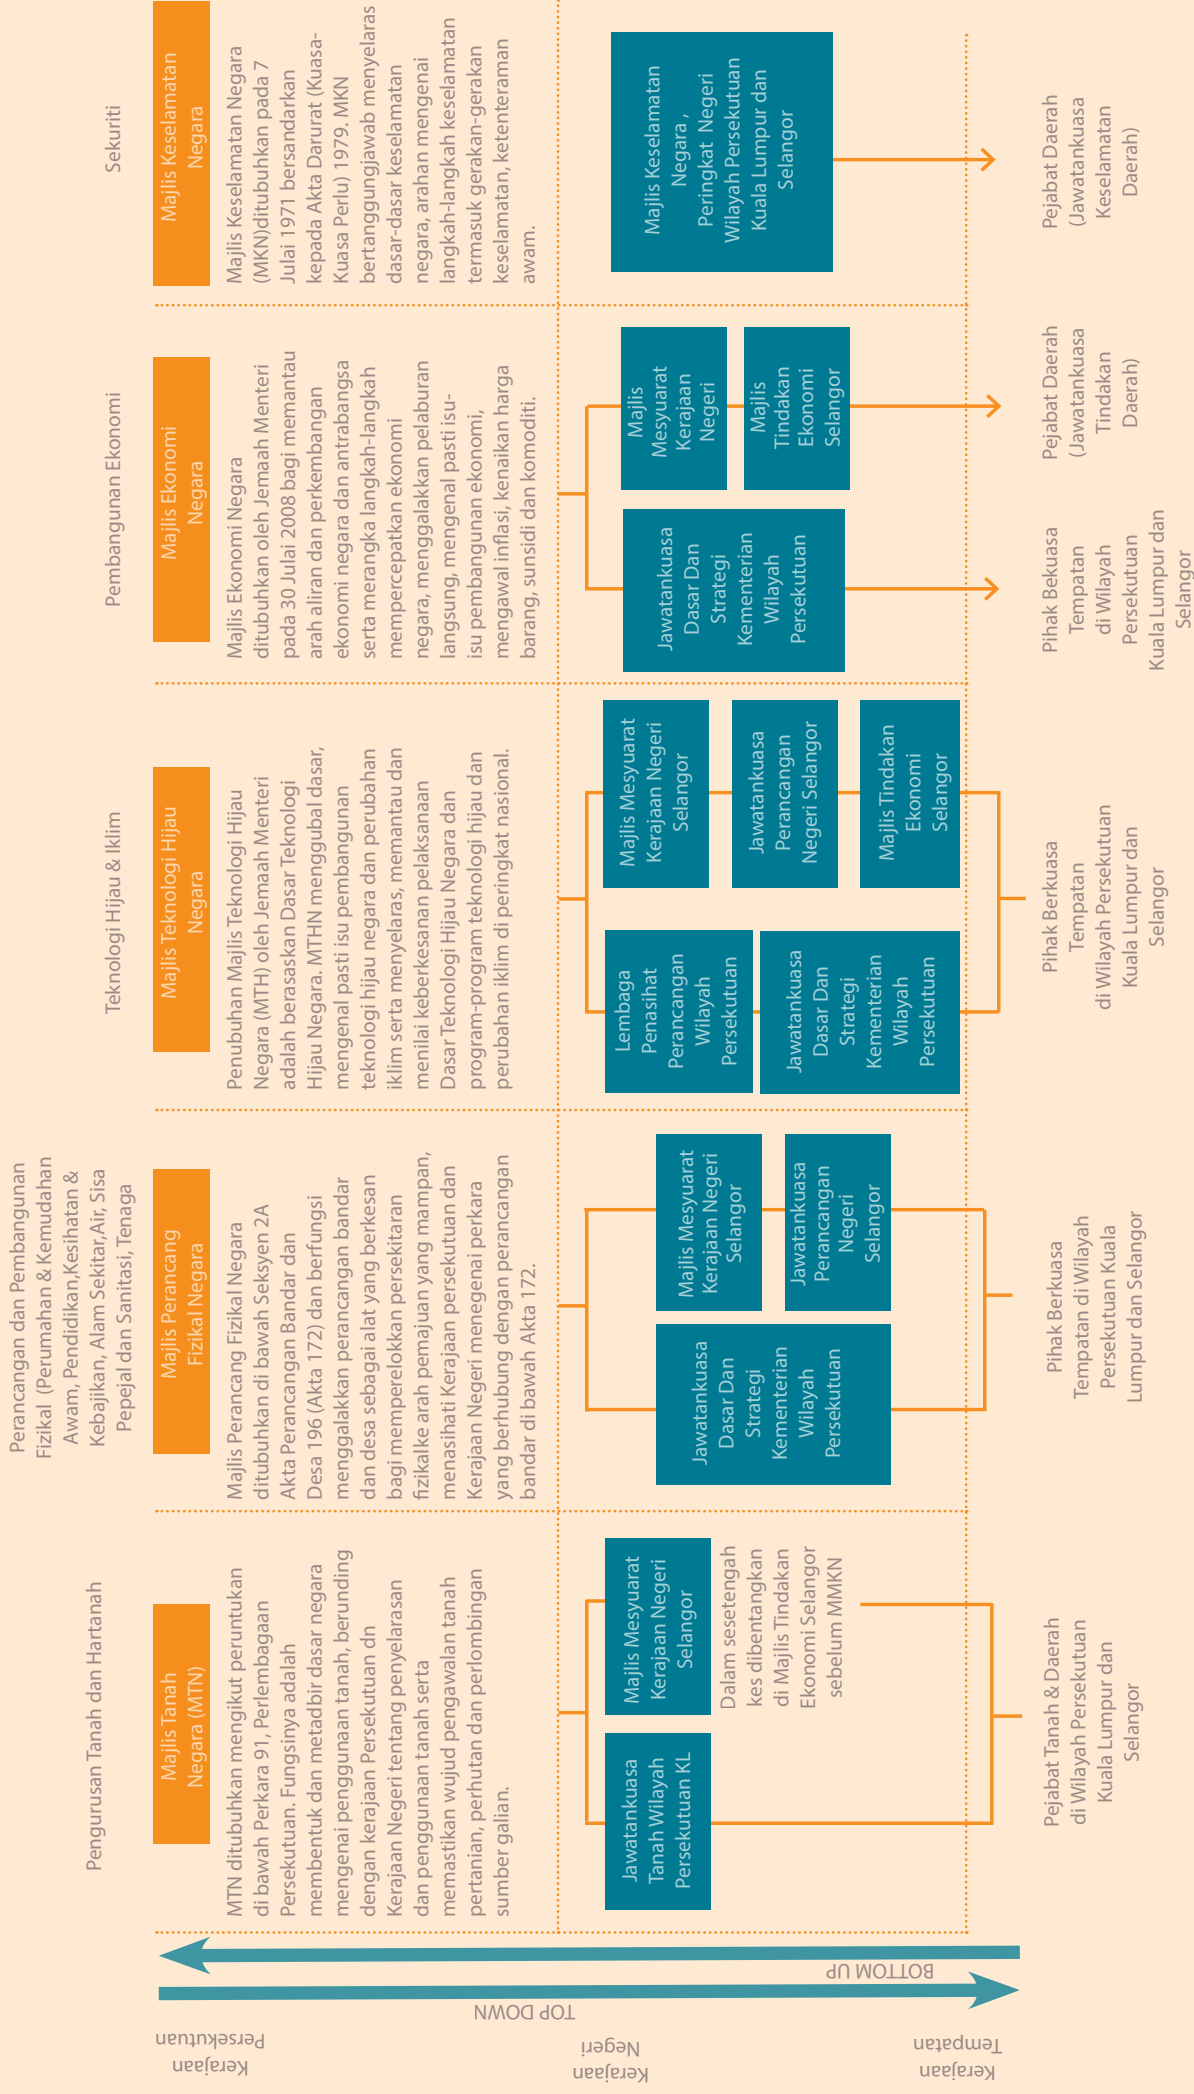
Sekuriti

Majlis Keselamatan Negara

Majlis Keselamatan Negara (MKN)ditubuhkan pada 7 Julai 1971 bersandarkan kepada Akta Darurat (Kuasa-Kuasa Perlu) 1979. MKN bertanggungjawab menyelaras dasar-dasar keselamatan negara, arahan mengenai langkah-langkah keselamatan termasuk gerakan-gerakan keselamatan, ketenteraman awam.

Majlis Keselamatan Negara , Peringkat Negeri Wilayah Persekutuan Kuala Lumpur dan Selangor

Pejabat Daerah (Jawatankuasa Keselamatan Daerah)

Pembangunan Ekonomi

Majlis Ekonomi Negara

Majlis Ekonomi Negara ditubuhkan oleh Jemaah Menteri pada 30 Julai 2008 bagi memantau arah aliran dan perkembangan ekonomi negara dan antarabangsa serta merangka langkah-langkah mempercepatkan ekonomi negara, menggalakkan pelaburan langsung, mengenal pasti isu-isu pembangunan ekonomi, mengawal inflasi, kenaikan harga barang, sunsidi dan komoditi.

Majlis Mesyuarat Kerajaan Negeri

Majlis Tindakan Ekonomi Selangor

Jawatankuasa Dasar Dan Strategi Kementerian Wilayah Persekutuan

Pejabat Daerah (Jawatankuasa Tindakan Daerah)

Pihak Bekuasa Tempatan di Wilayah Persekutuan Kuala Lumpur dan Selangor

Teknologi Hijau & Iklim

Majlis Teknologi Hijau Negara

Penubuhan Majlis Teknologi Hijau Negara (MTH) oleh Jemaah Menteri adalah berasaskan Dasar Teknologi Hijau Negara. MTHN menggubal dasar, mengenal pasti isu pembangunan teknologi hijau negara dan perubahan iklim serta menyelaras, memantau dan menilai keberkesanan pelaksanaan Dasar Teknologi Hijau Negara dan program-program teknologi hijau dan perubahan iklim di peringkat nasional.

Majlis Mesyuarat Kerajaan Negeri Selangor

Jawatankuasa Perancangan Negeri Selangor

Majlis Tindakan Ekonomi Selangor

Lembaga Penasihat Perancangan Wilayah Persekutuan

Jawatankuasa Dasar Dan Strategi Kementerian Wilayah Persekutuan

Pihak Berkuasa Tempatan di Wilayah Persekutuan Kuala Lumpur dan Selangor

Perancangan dan Pembangunan Fizikal (Perumahan & Kemudahan Awam, Pendidikan,Kesihatan & Kebajikan, Alam Sekitar,Air, Sisa Pepejal dan Sanitasi, Tenaga

Majlis Perancang Fizikal Negara

Majlis Perancang Fizikal Negara ditubuhkan di bawah Seksyen 2A Akta Perancangan Bandar dan Desa 196 (Akta 172) dan berfungsi menggalakkan perancangan bandar dan desa sebagai alat yang berkesan bagi memperelokkan persekitaran fizikalke arah pemajuan yang mampan, menasihati Kerajaan persekutuan dan Kerajaan Negeri menegenai perkara yang berhubung dengan perancangan bandar di bawah Akta 172.

Majlis Mesyuarat Kerajaan Negeri Selangor

Jawatankuasa Perancangan Negeri Selangor

Jawatankuasa Dasar Dan Strategi Kementerian Wilayah Persekutuan

Pihak Berkuasa Tempatan di Wilayah Persekutuan Kuala Lumpur dan Selangor

Pengurusan Tanah dan Hartanah

Majlis Tanah Negara (MTN)

MTN ditubuhkan mengikut peruntukan di bawah Perkara 91, Perlembagaan Persekutuan. Fungsinya adalah membentuk dan metadbir dasar negara mengenai penggunaan tanah, berunding dengan kerajaan Persekutuan dn Kerajaan Negeri tentang penyelarasan dan penggunaan tanah serta memastikan wujud pengawalan tanah pertanian, perhutan dan perlombingan sumber galian.

Majlis Mesyuarat Kerajaan Negeri Selangor

Dalam sesetengah kes dibentangkan di Majlis Tindakan Ekonomi Selangor sebelum MMKN

Jawatankuasa Tanah Wilayah Persekutuan KL

Pejabat Tanah & Daerah di Wilayah Persekutuan Kuala Lumpur dan Selangor

BOTTOM UP

TOP DOWN

Kerajaan Persekutuan

Kerajaan Negeri

Kerajaan Tempatan